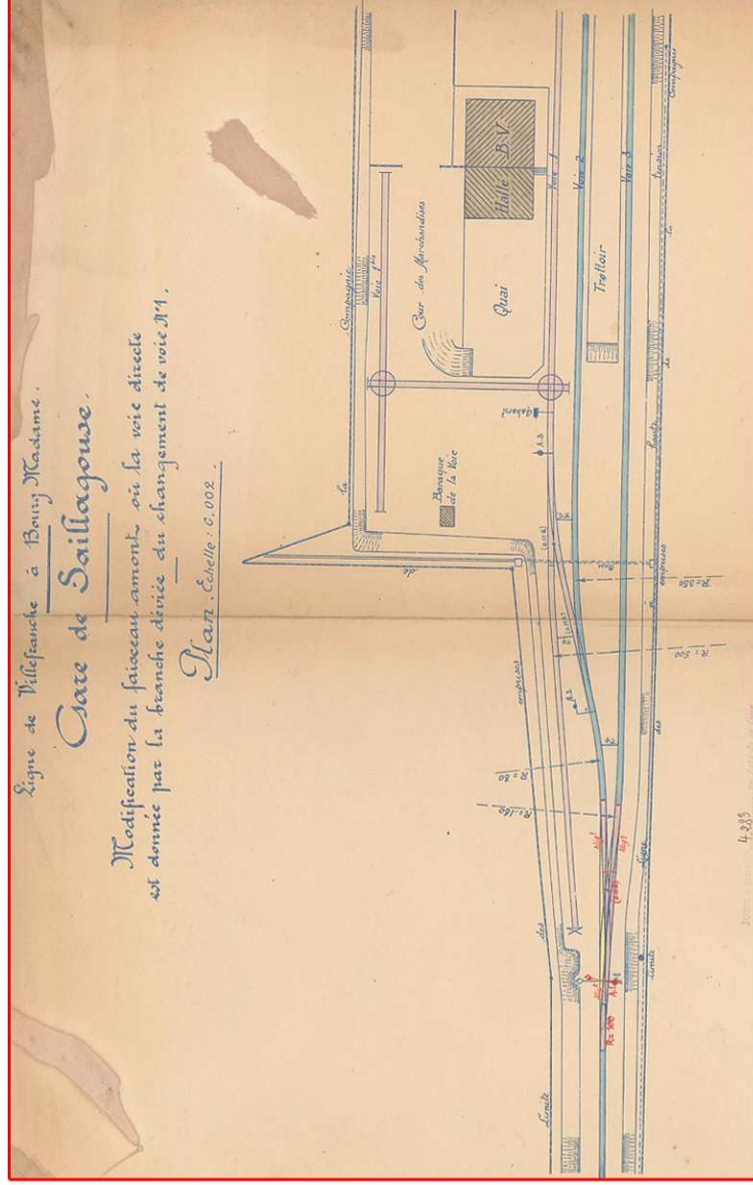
Ligne de Villefranche à Bourg Madame.

Gare de Saillagouse.

Modification du faisceau amont où la voie directe est donnée par la branche déviée du changement de voie N°1.

Plan. Échelle : 0.002.

Limite des emprises de la Compagnie

Cour des Marchandises

Voie 1 bis

Quai

Halle

B.V

Voie 1

Voie 2

Voie 3

Trottoir

Baraque de la Voie

gabarit

Limite des emprises de la Compagnie

R = 80

R = 160

R = 500

R = 350

R = 300

4283